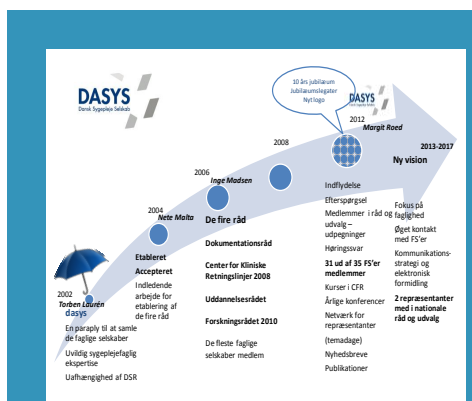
DASYS
Dansk Sygepleje Selskab

10 års jubilæum
Jubilæumslegater
Nyt logo

DASYS
Dansk Sygepleje Selskab

2002
Torben Laurén
dasys
En paraply til at samle de faglige selskaber
Uvildig sygeplejefaglig ekspertise
Uafhængighed af DSR

2004
Nete Malta
Etableret
Accepteret
Indledende arbejde for etablering af de fire råd

2006
Inge Madsen
De fire råd
Dokumentationsråd
Center for Kliniske Retningslinjer 2008
Uddannelsesrådet
Forskningsrådet 2010
De fleste faglige selskaber medlem

2008
Indflydelse
Efterspørgsel
Medlemmer i råd og udvalg – udpegninger
Høringssvar
31 ud af 35 FS'er medlemmer
Kurser i CFR
Årlige konferencer
Netværk for repræsentanter (temadage)
Nyhedsbreve
Publikationer

2012
Margit Roed
Ny vision

2013-2017
Fokus på faglighed
Øget kontakt med FS'er
Kommunikationsstrategi og elektronisk formidling
2 repræsentanter med i nationale råd og udvalg